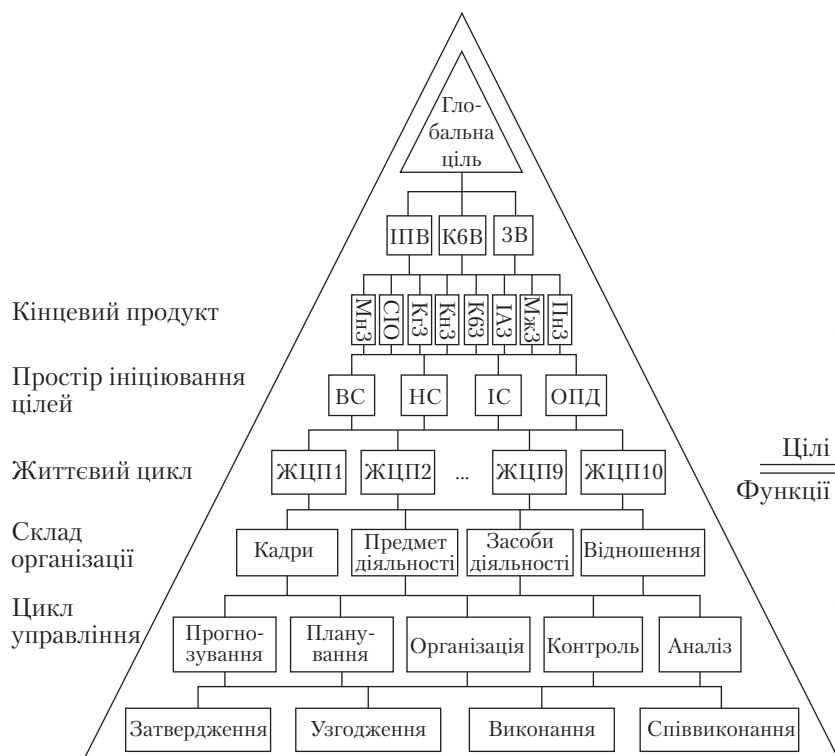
Глобальна ціль

ІПВ
К6В
ЗВ

Кінцевий продукт

МнЗ
СЮ
КгЗ
КнЗ
К6З
ІАЗ
МжЗ
ПнЗ

Простір ініціювання цілей

ВС
НС
ІС
ОПД

Життєвий цикл

ЖЦП1
ЖЦП2
...
ЖЦП9
ЖЦП10

Цілі
Функції

Склад організації

Кадри
Предмет діяльності
Засоби діяльності
Відношення

Цикл управління

Прогнозування
Планування
Організація
Контроль
Аналіз

Затвердження
Узгодження
Виконання
Співвиконання